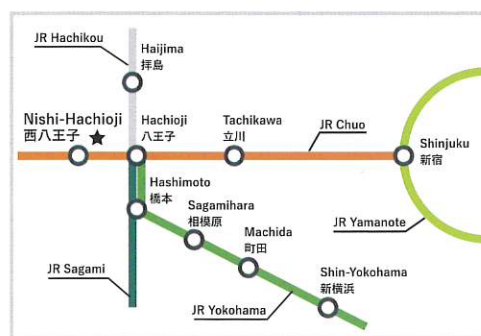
JR Hachikou

Haijima
拝島

Nishi-Hachioji
西八王子

Hachioji
八王子

Tachikawa
立川

JR Chuo

Shinjuku
新宿

Hashimoto
橋本

Sagamihara
相模原

Machida
町田

JR Yamanote

Shin-Yokohama
新横浜

JR Sagami

JR Yokohama